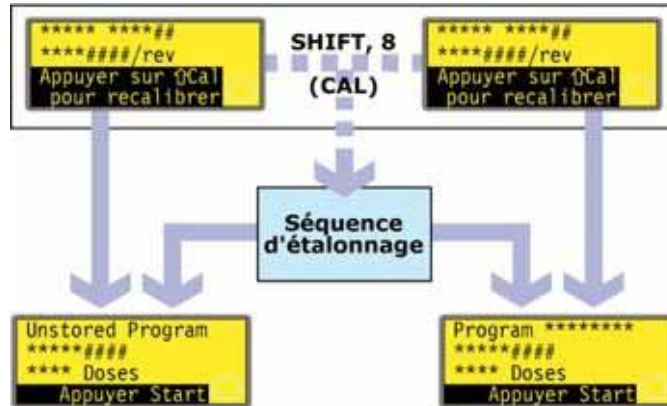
***** ****##
****####/rev
Appuyer sur ⇧Cal
pour recalibrer

SHIFT, 8
(CAL)

***** ****##
****####/rev
Appuyer sur ⇧Cal
pour recalibrer

Séquence d'étalonnage

Unstored Program
*****####
**** Doses
Appuyer Start

Program ********
*****####
**** Doses
Appuyer Start